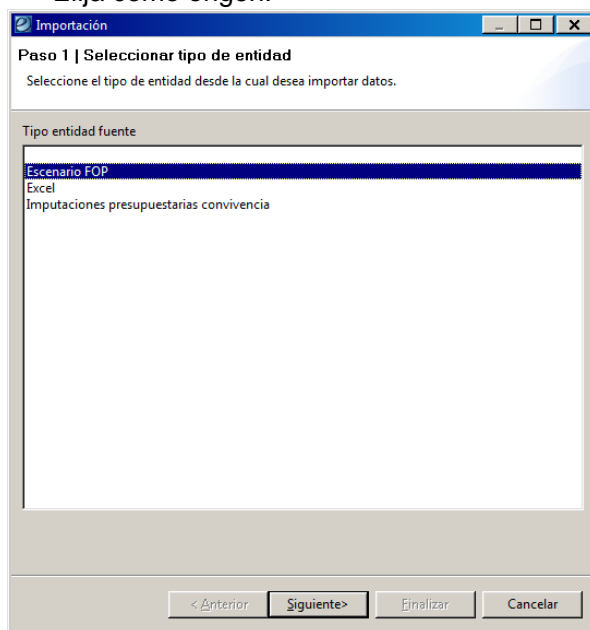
Elija como origen:

Importación

Paso 1 | Seleccionar tipo de entidad

Seleccione el tipo de entidad desde la cual desea importar datos.

Tipo entidad fuente

Escenario FOP
Excel
Imputaciones presupuestarias convivencia

< Anterior | Siguiente> | Finalizar | Cancelar